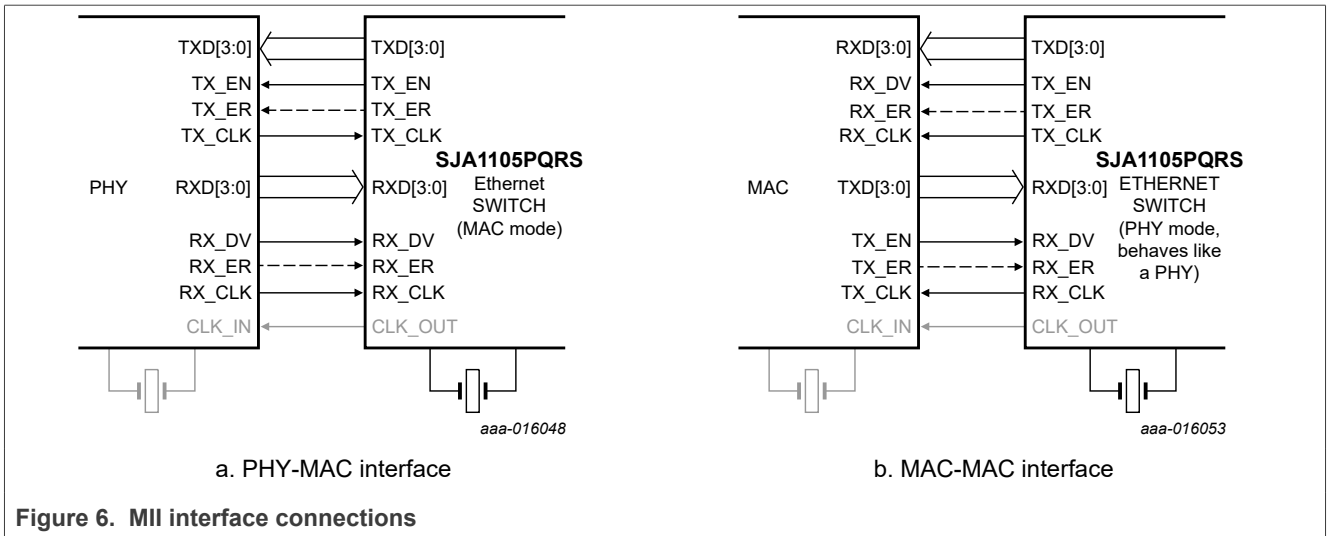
TXD[3:0]
TX_EN
TX_ER
TX_CLK
PHY
RXD[3:0]
RX_DV
RX_ER
RX_CLK
CLK_IN

TXD[3:0]
TX_EN
TX_ER
TX_CLK
SJA1105PQRS
Ethernet SWITCH (MAC mode)
RXD[3:0]
RX_DV
RX_ER
RX_CLK
CLK_OUT

aaa-016048

a. PHY-MAC interface

RXD[3:0]
RX_DV
RX_ER
RX_CLK
MAC
TXD[3:0]
TX_EN
TX_ER
TX_CLK
CLK_IN

TXD[3:0]
TX_EN
TX_ER
TX_CLK
SJA1105PQRS
ETHERNET SWITCH (PHY mode, behaves like a PHY)
RXD[3:0]
RX_DV
RX_ER
RX_CLK
CLK_OUT

aaa-016053

b. MAC-MAC interface

Figure 6. MII interface connections